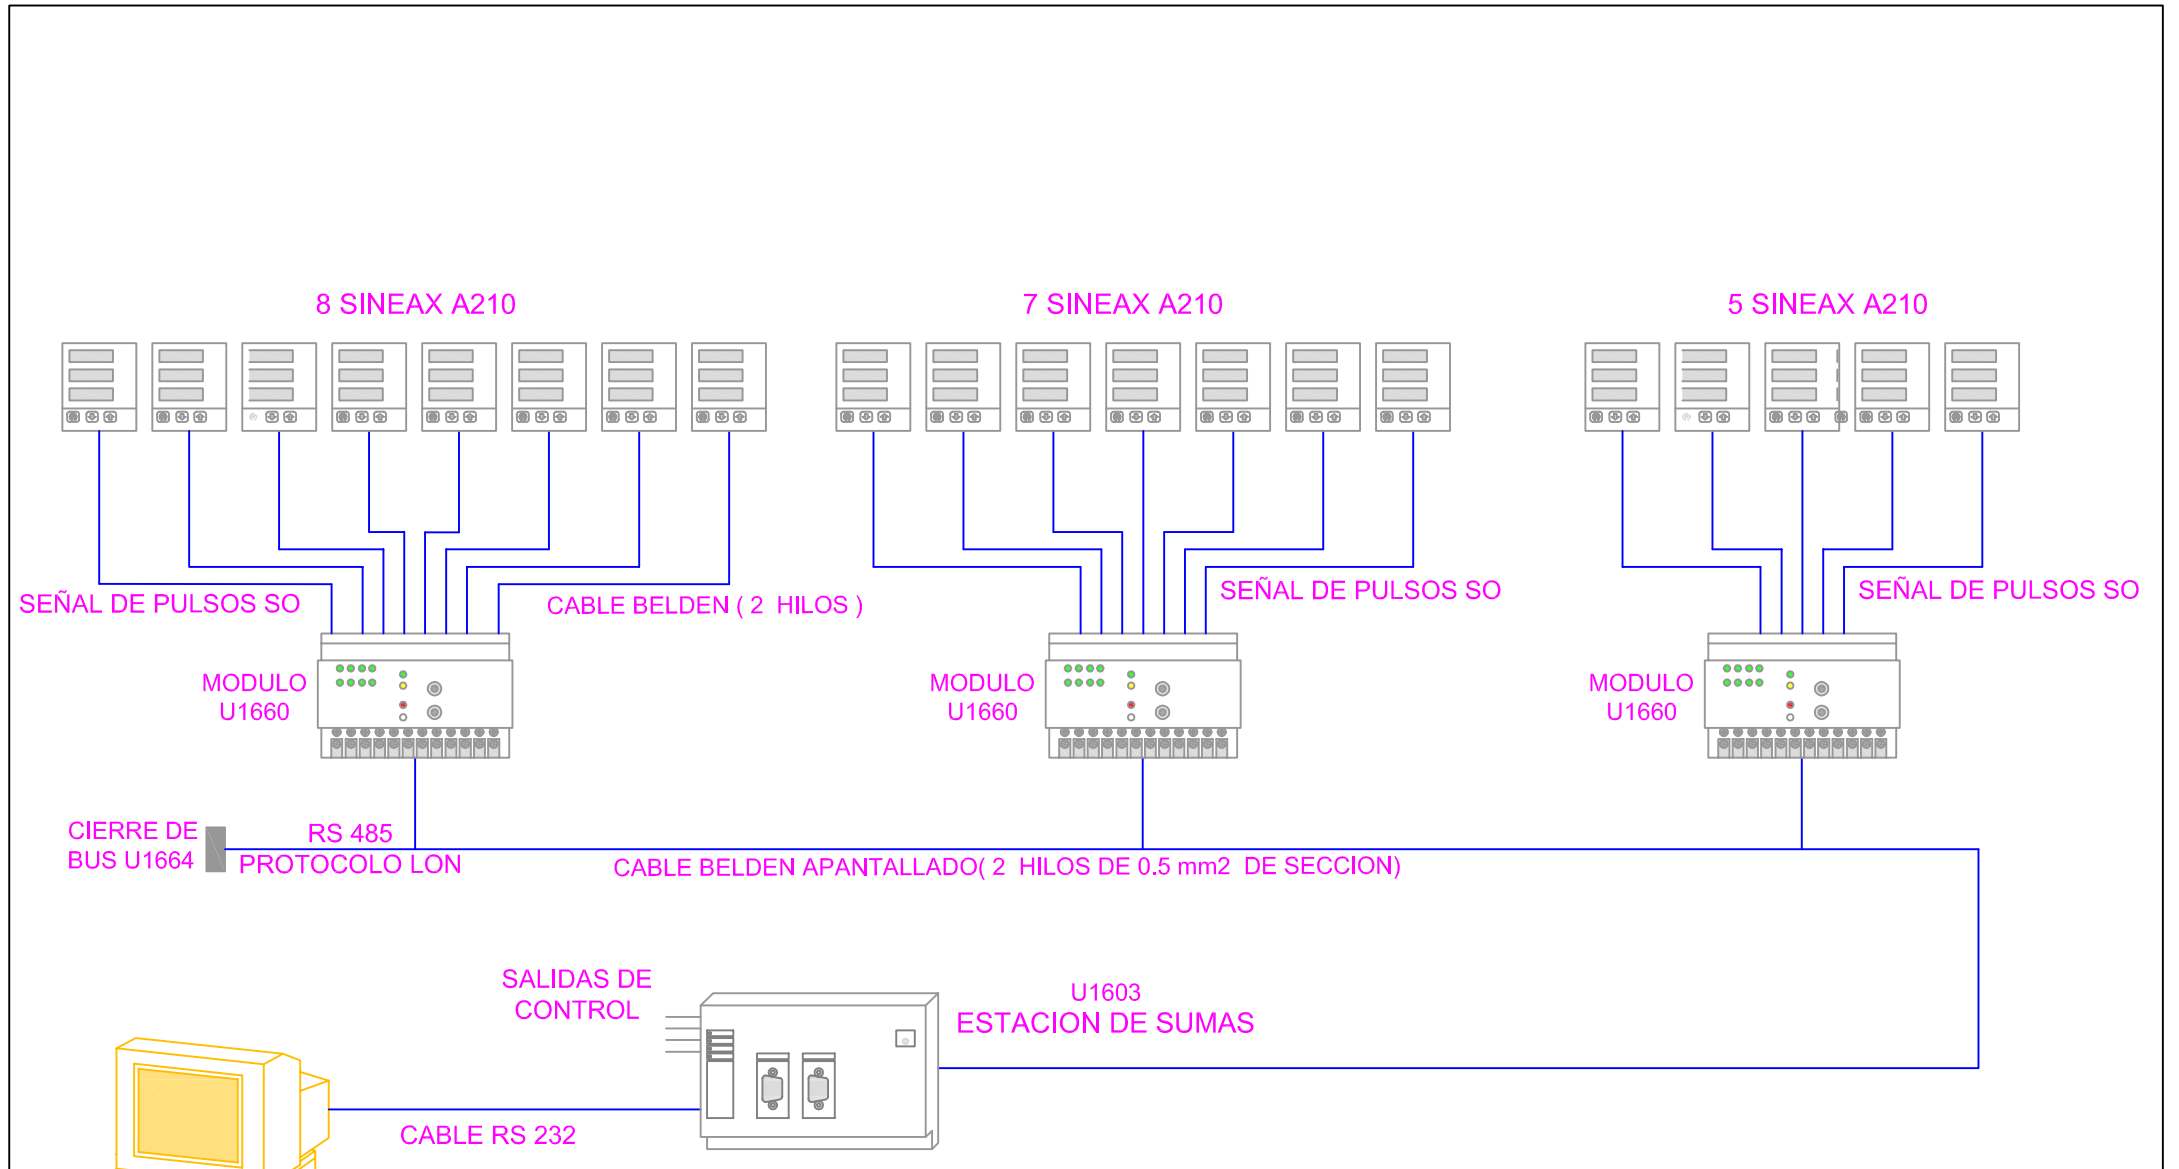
8 SINEAX A210

7 SINEAX A210

5 SINEAX A210

SEÑAL DE PULSOS SO

CABLE BELDEN ( 2 HILOS )

SEÑAL DE PULSOS SO

SEÑAL DE PULSOS SO

MODULO U1660

MODULO U1660

MODULO U1660

CIERRE DE BUS U1664

RS 485

PROTOCOLO LON

CABLE BELDEN APANTALLADO( 2 HILOS DE 0.5 mm2 DE SECCION)

SALIDAS DE CONTROL

U1603

ESTACION DE SUMAS

CABLE RS 232